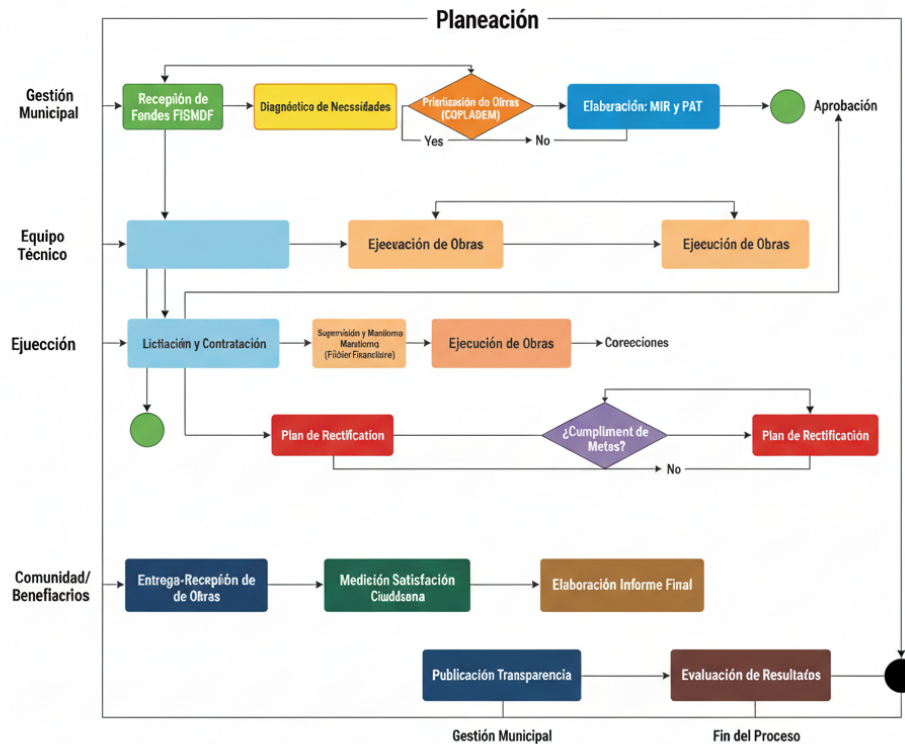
Planeación

Gestión Municipal

Recepción de Fondes FISMDF

Diagnóstico de Necssidades

Priorización de Obras (COPLADEM)

Yes

No

Elaboración: MIR y PAT

Aprobación

Equipo Técnico

Ejecuación de Obras

Ejecución de Obras

Ejecución

Lictiación y Contratación

Supervisión y Mantioma Maratioma (Fiiber Financiaire)

Ejecución de Obras

Coreceiones

Plan de Rectification

¿Cumpliment de Metas?

Plan de Rectificación

No

Comunidad/ Benefiacrios

Entrega-Recepción de Obras

Medición Satisfación Ciudsana

Elaboración Informe Final

Publicación Transparencia

Evaluación de Resultatos

Gestión Municipal

Fin del Proceso